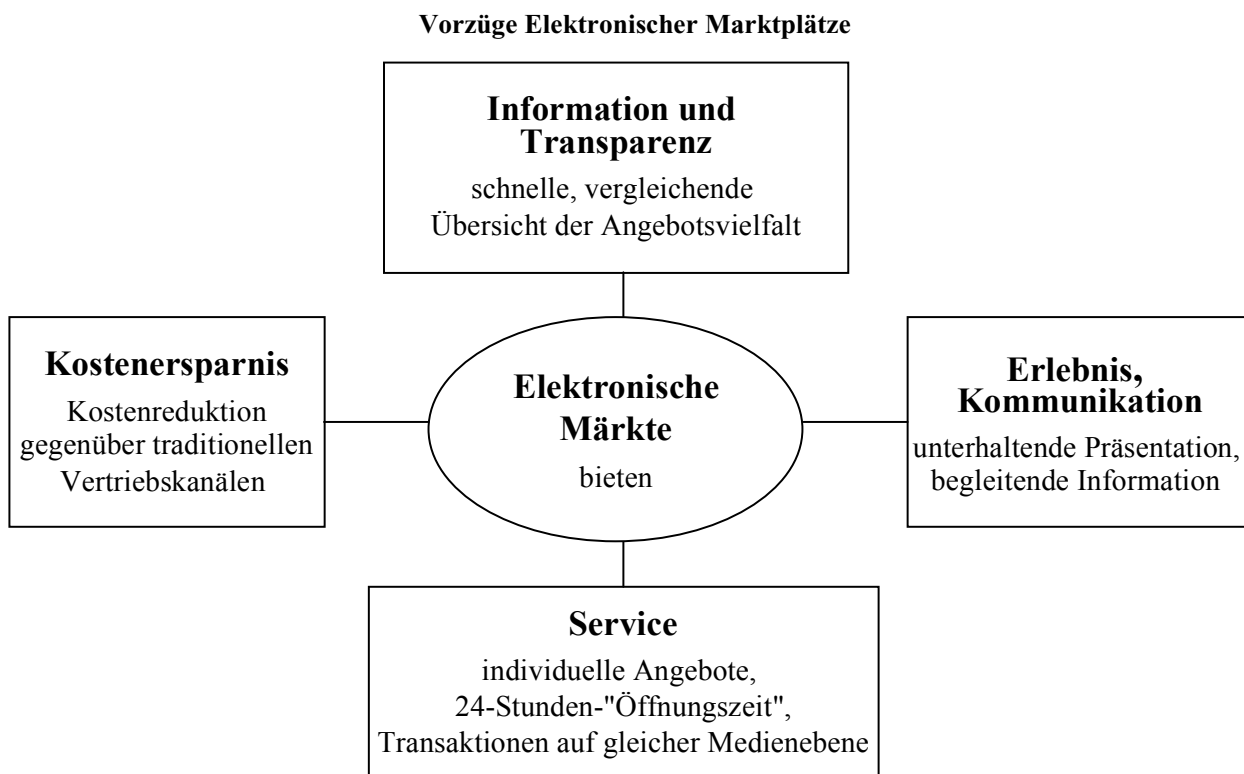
Vorzüge Elektronischer Marktplätze

Information und Transparenz

schnelle, vergleichende Übersicht der Angebotsvielfalt

Kostenersparnis

Kostenreduktion gegenüber traditionellen Vertriebskanälen

Elektronische Märkte

bieten

Erlebnis, Kommunikation

unterhaltende Präsentation, begleitende Information

Service

individuelle Angebote, 24-Stunden-"Öffnungszeit", Transaktionen auf gleicher Medienebene